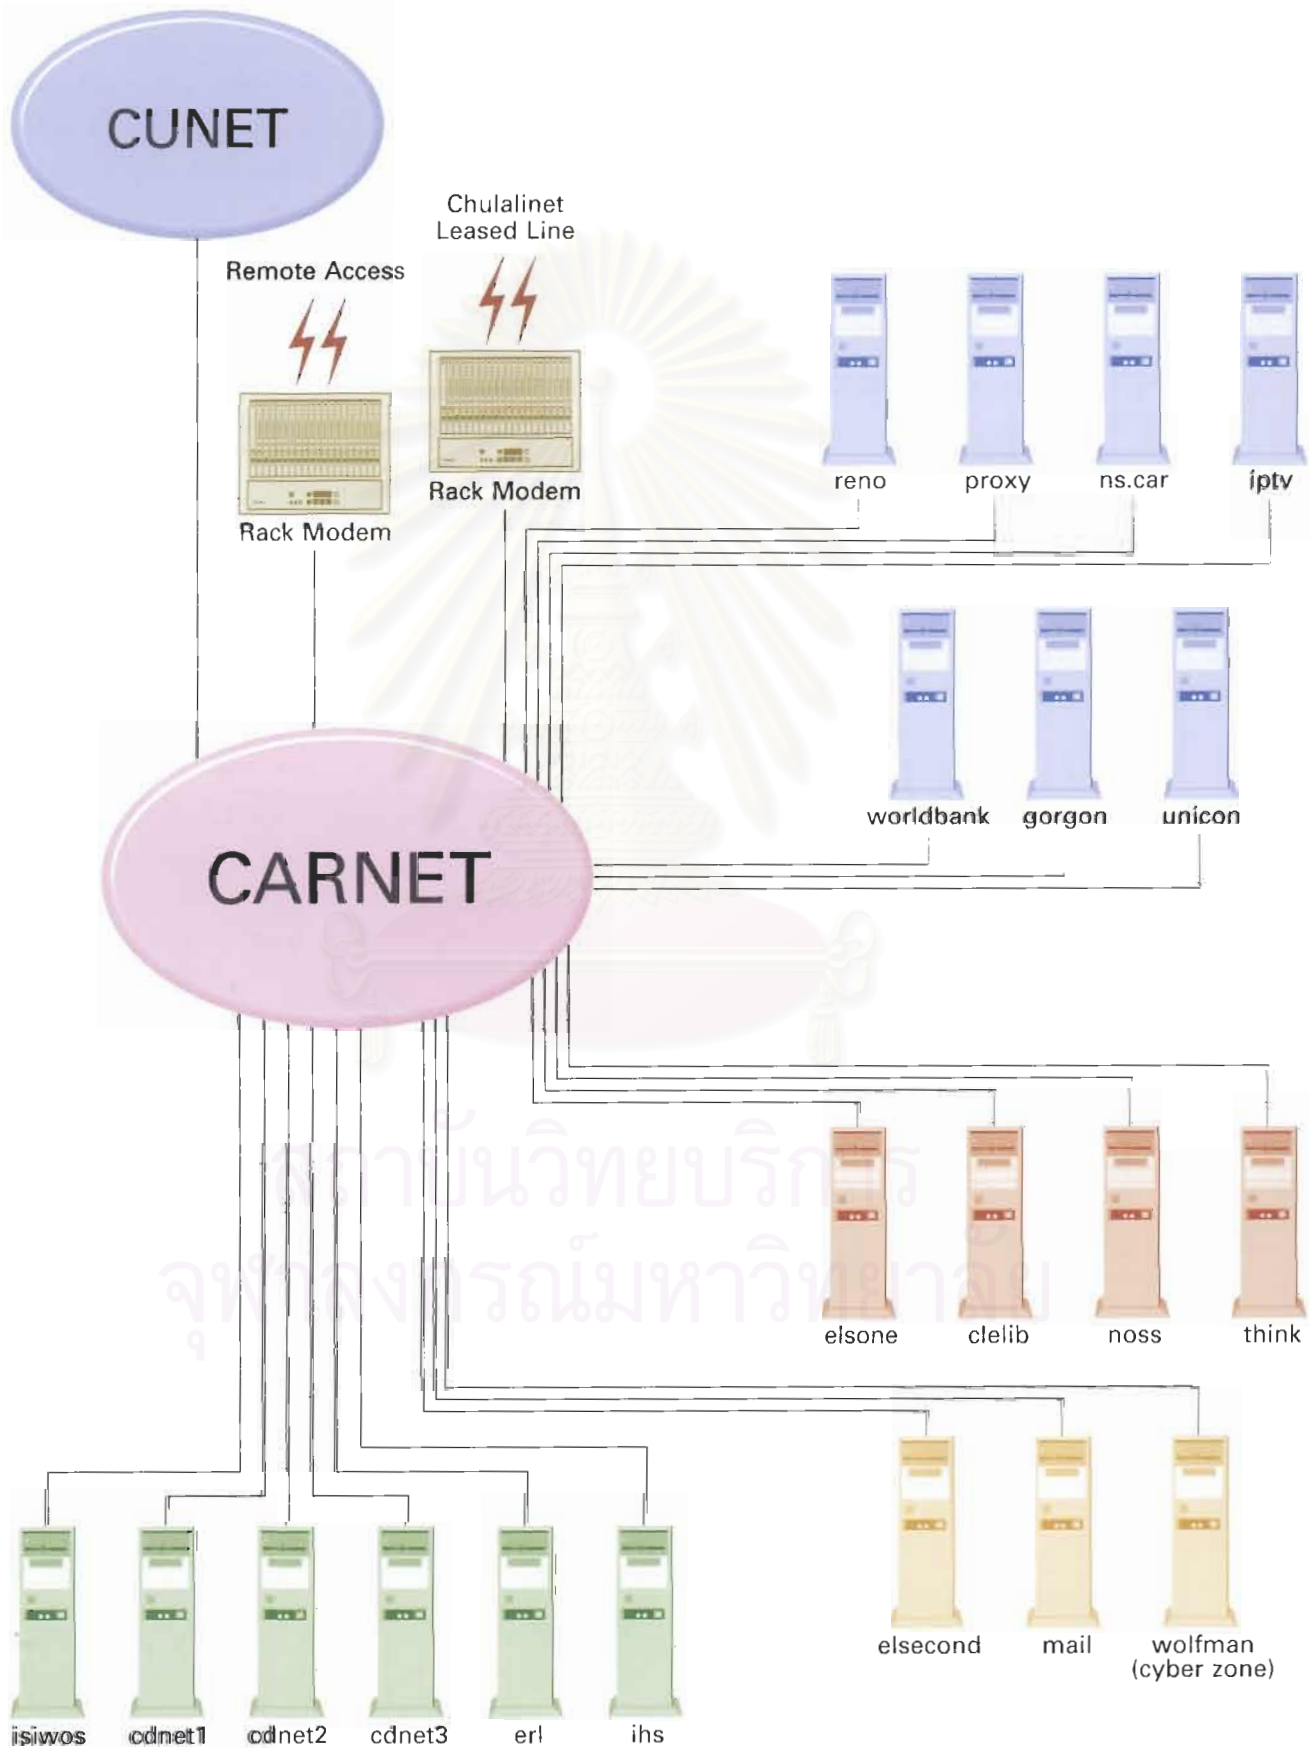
CUNET

Chulalinet
Leased Line

Remote Access

Rack Modem

Rack Modem

reno
proxy
ns.car
iptv

worldbank
gorgon
unicon

CARNET

elsone
clelib
noss
think

elsecond
mail
wolfman
(cyber zone)

isiwos
cdnet1
cdnet2
cdnet3
erl
ihs

สถาบันวิทยบริการ
จุฬาลงกรณ์มหาวิทยาลัย